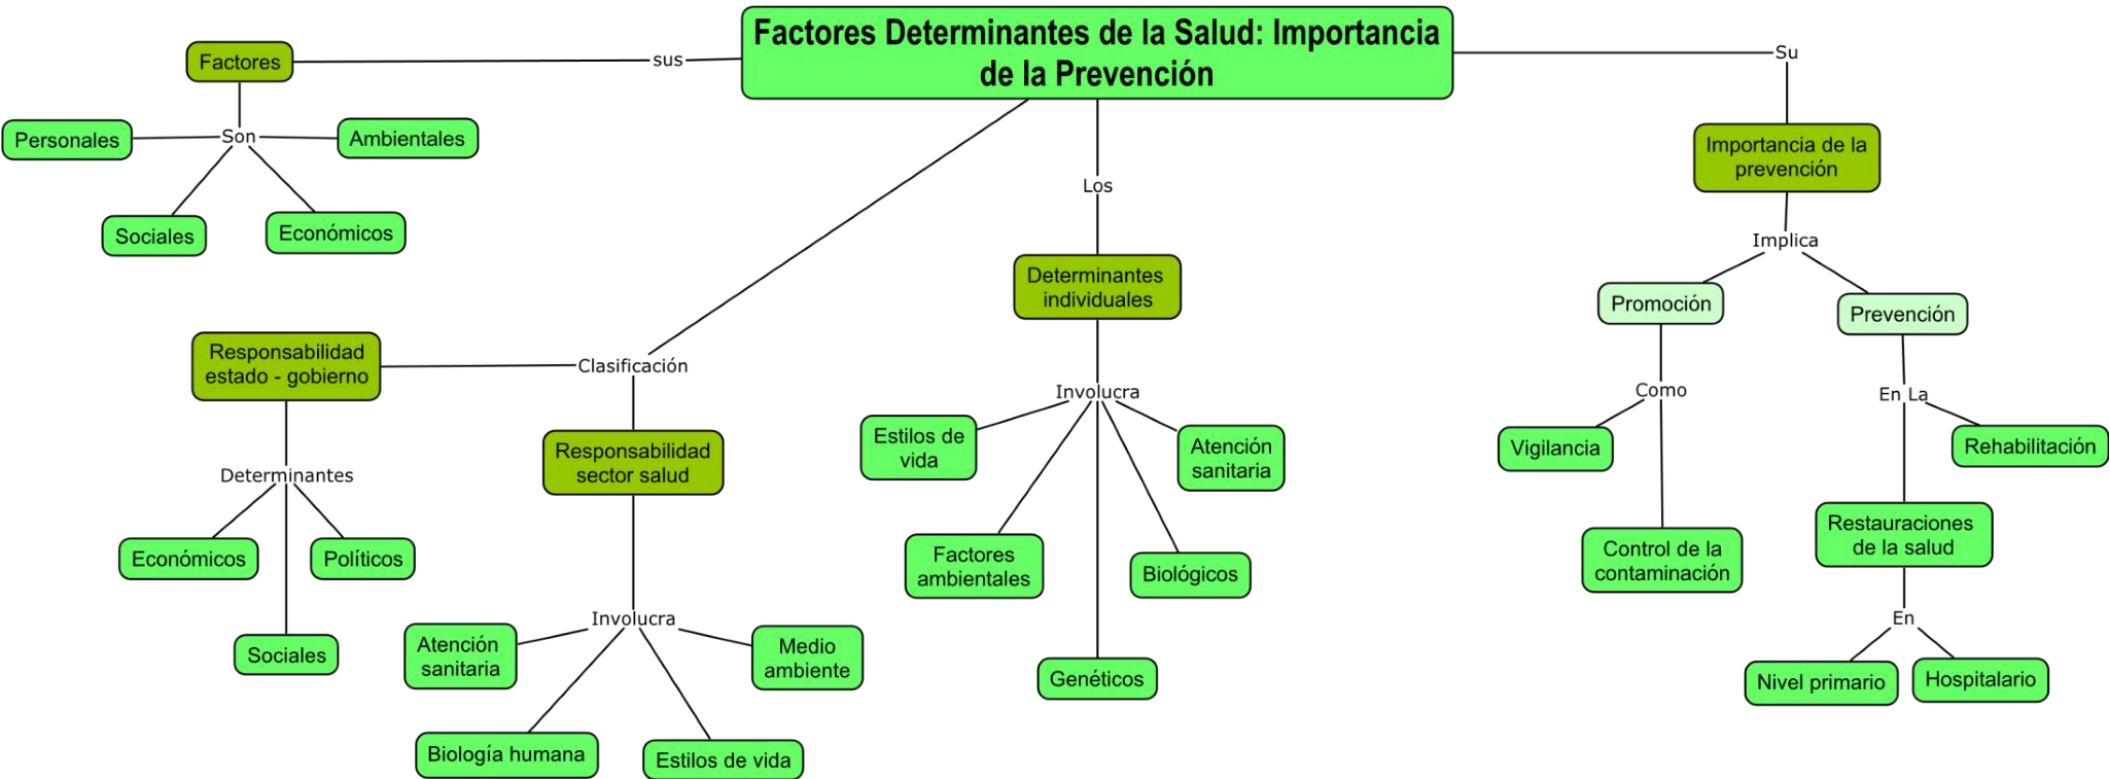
Factores Determinantes de la Salud: Importancia de la Prevención

sus

Factores

Son

Personales

Ambientales

Sociales

Económicos

Clasificación

Responsabilidad estado - gobierno

Determinantes

Económicos

Políticos

Sociales

Responsabilidad sector salud

Involucra

Atención sanitaria

Medio ambiente

Biología humana

Estilos de vida

Los

Determinantes individuales

Involucra

Estilos de vida

Atención sanitaria

Factores ambientales

Biológicos

Genéticos

Su

Importancia de la prevención

Implica

Promoción

Como

Vigilancia

Control de la contaminación

Prevención

En La

Rehabilitación

Restauraciones de la salud

En

Nivel primario

Hospitalario